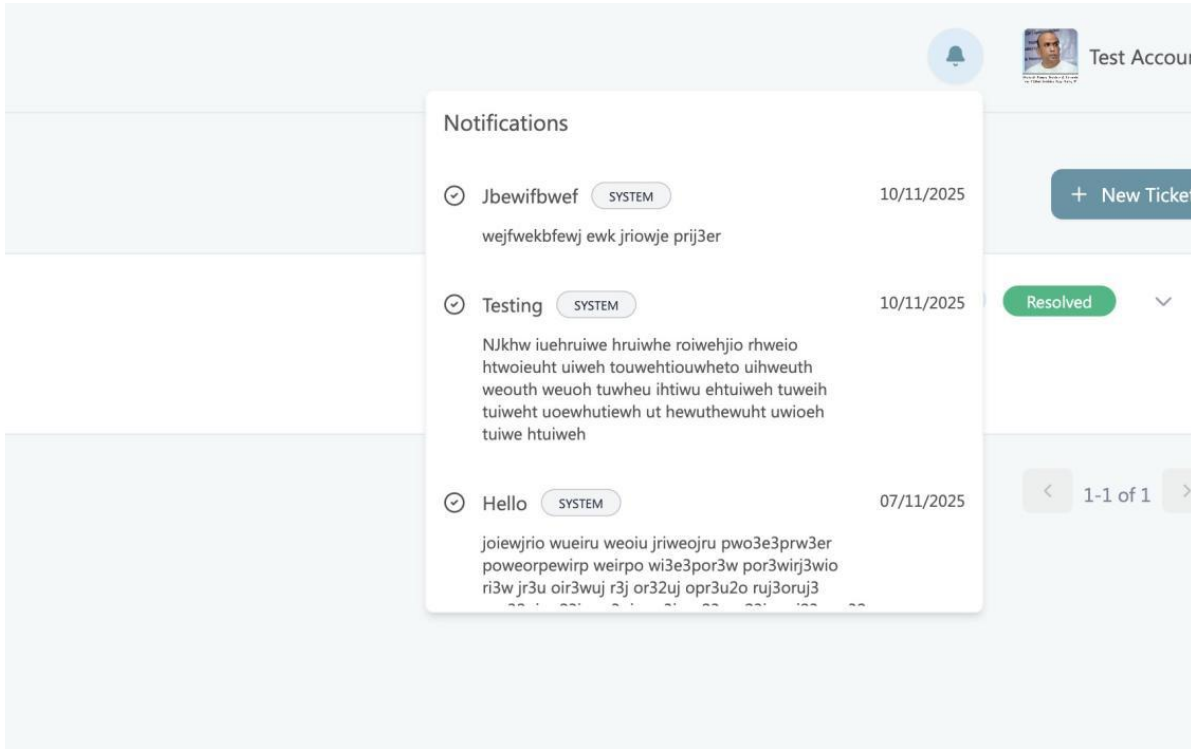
Test Accou

Notifications

Jbewifbwef SYSTEM 10/11/2025

wejfwekbfewj ewk jriowje prij3er

Testing SYSTEM 10/11/2025

NJkhw iuehruiwe hruiwhe roiwehjio rhweio htwoieuht uiweh touwehtiouwheto uihweuth weouth weuoh tuwheu ihtiwu ehtuiweh tuweih tuiweht uoewhutiewh ut hewuthewuht uwioeh tuiwe htuiweh

Hello SYSTEM 07/11/2025

joiewjrio wueiru weoiu jriweojru pwo3e3prw3er poweorpewirp weirpo wi3e3por3w por3wirj3wio ri3w jr3u oir3wuj r3j or32uj opr3u2o ruj3oruj3 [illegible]

+ New Ticke

Resolved

1-1 of 1